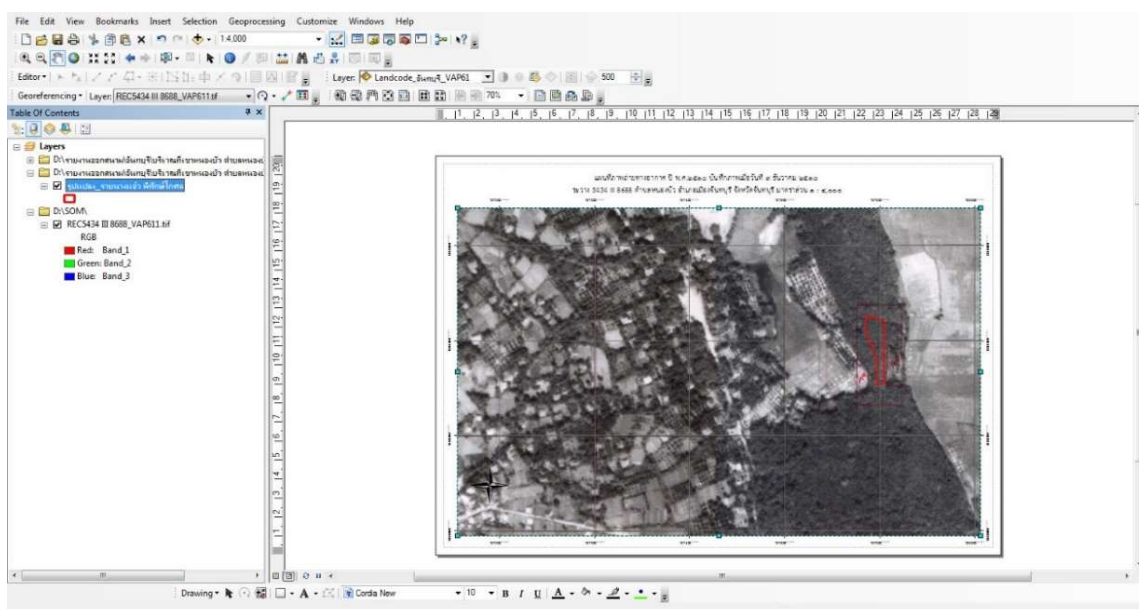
File Edit View Bookmarks Insert Selection Geoprocessing Customize Windows Help

1:4,000

Editor▾

Layer: Landcode_จันทบุรี_VAP61

500

Georeferencing ▾ Layer: REC5434 III 8688_VAP611.tif

70%

Table Of Contents

Layers

D:\รายงานออกสนามจันทบุรี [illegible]

D:\รายงานออกสนามจันทบุรี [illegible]

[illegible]

D:\SOM\

REC5434 III 8688_VAP611.tif

RGB

Red: Band_1

Green: Band_2

Blue: Band_3

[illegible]

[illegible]

Drawing ▾ Cordia New 10 B I U